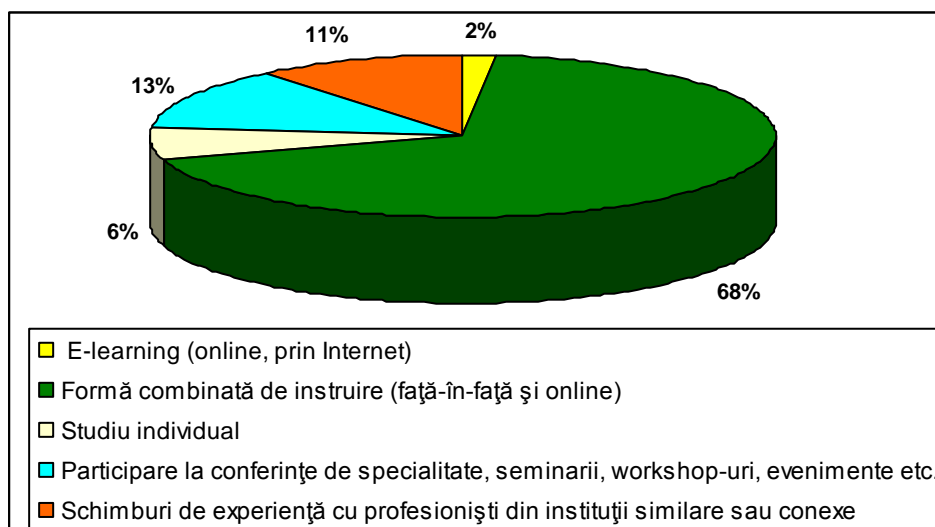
11%

2%

13%

6%

68%

E-learning (online, prin Internet)

Formă combinată de instruire (faţă-în-faţă şi online)

Studiu individual

Participare la conferinţe de specialitate, seminarii, workshop-uri, evenimente etc.

Schimburi de experienţă cu profesionişti din instituţii similare sau conexe